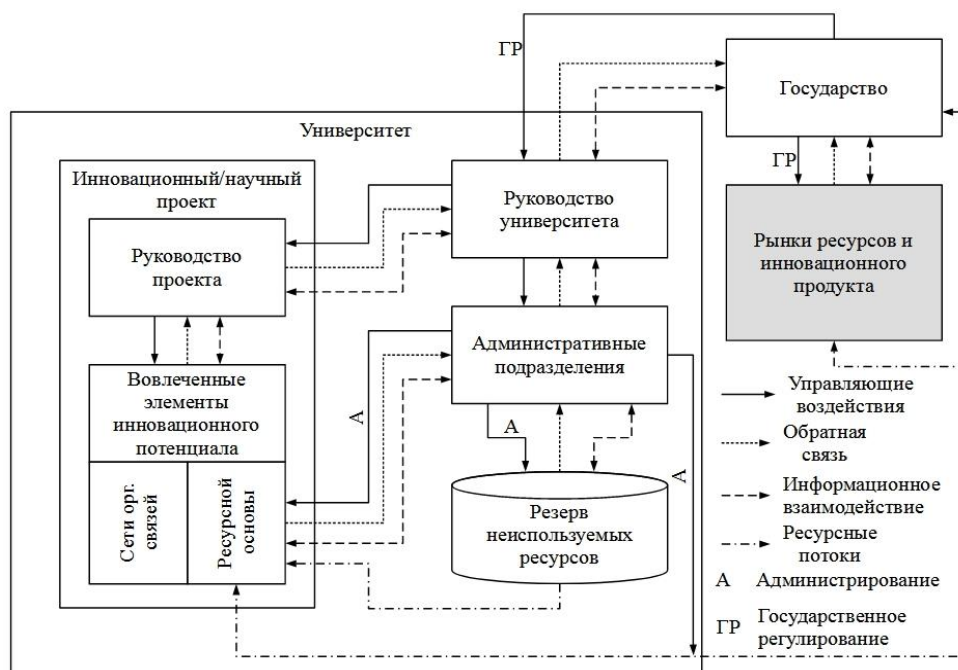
ГР

Государство

Университет

Инновационный/научный проект

Руководство университета

ГР

Руководство проекта

Рынки ресурсов и инновационного продукта

Административные подразделения

Вовлеченные элементы инновационного потенциала

А

А

Сети орг. связей

Ресурсной основы

Резерв неиспользуемых ресурсов

А

Управляющие воздействия

Обратная связь

Информационное взаимодействие

Ресурсные потоки

А Администрирование

ГР Государственное регулирование